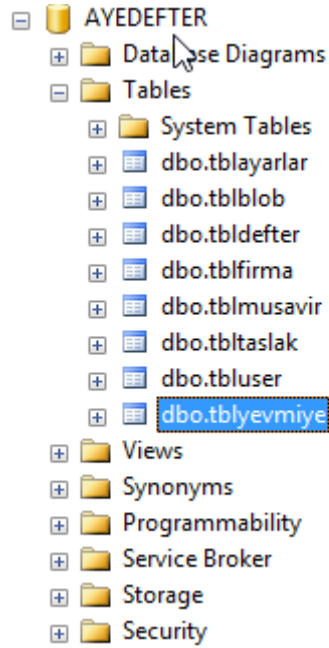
AYEDEFTER
Data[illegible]se Diagrams
Tables
System Tables
dbo.tblayarlar
dbo.tblblob
dbo.tbldefter
dbo.tblfirma
dbo.tblmusavir
dbo.tbltaslak
dbo.tbluser
dbo.tblyevmiye
Views
Synonyms
Programmability
Service Broker
Storage
Security